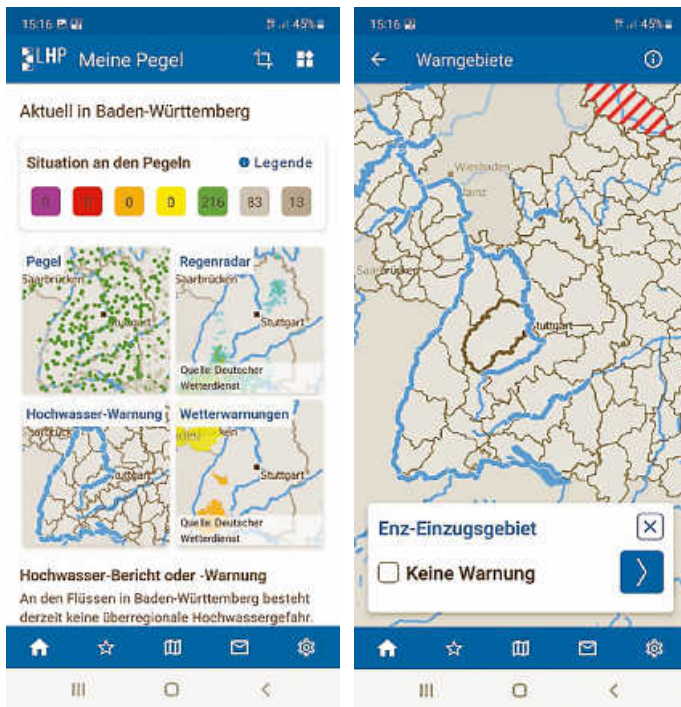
15:16 45%

LHP Meine Pegel

Aktuell in Baden-Württemberg

Situation an den Pegeln
Legende

0 0 0 0 216 83 13

Pegel
Saarbrücken
Stuttgart

Regenradar
Saarbrücken
Stuttgart
Quelle: Deutscher Wetterdienst

Hochwasser-Warnung
Saarbrücken
Stuttgart

Wetterwarnungen
Stuttgart
Quelle: Deutscher Wetterdienst

Hochwasser-Bericht oder -Warnung
An den Flüssen in Baden-Württemberg besteht derzeit keine überregionale Hochwassergefahr.

15:16 45%

Warngebiete

Wiesbaden
Saarbrücken
Stuttgart

Enz-Einzugsgebiet
Keine Warnung